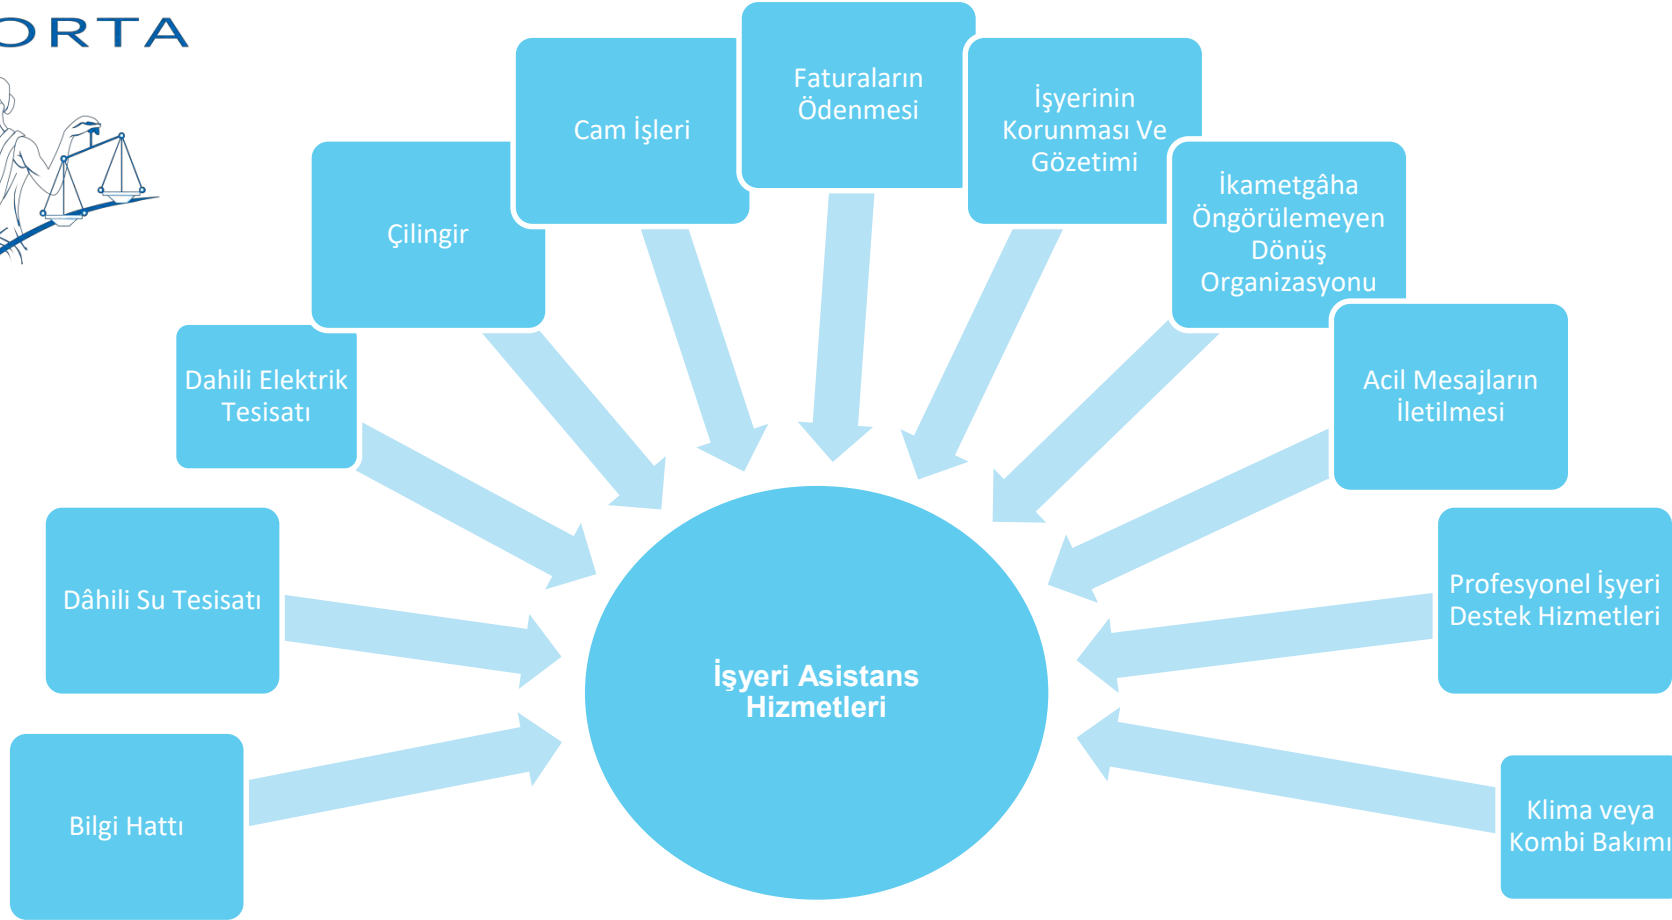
ORTA

Cam İşleri

Faturaların Ödenmesi

İşyerinin Korunması Ve Gözetimi

Çilingir

İkametgâha Öngörülemeyen Dönüş Organizasyonu

Dahili Elektrik Tesisatı

Acil Mesajların İletilmesi

Dâhili Su Tesisatı

Profesyonel İşyeri Destek Hizmetleri

İşyeri Asistans Hizmetleri

Bilgi Hattı

Klima veya Kombi Bakımı